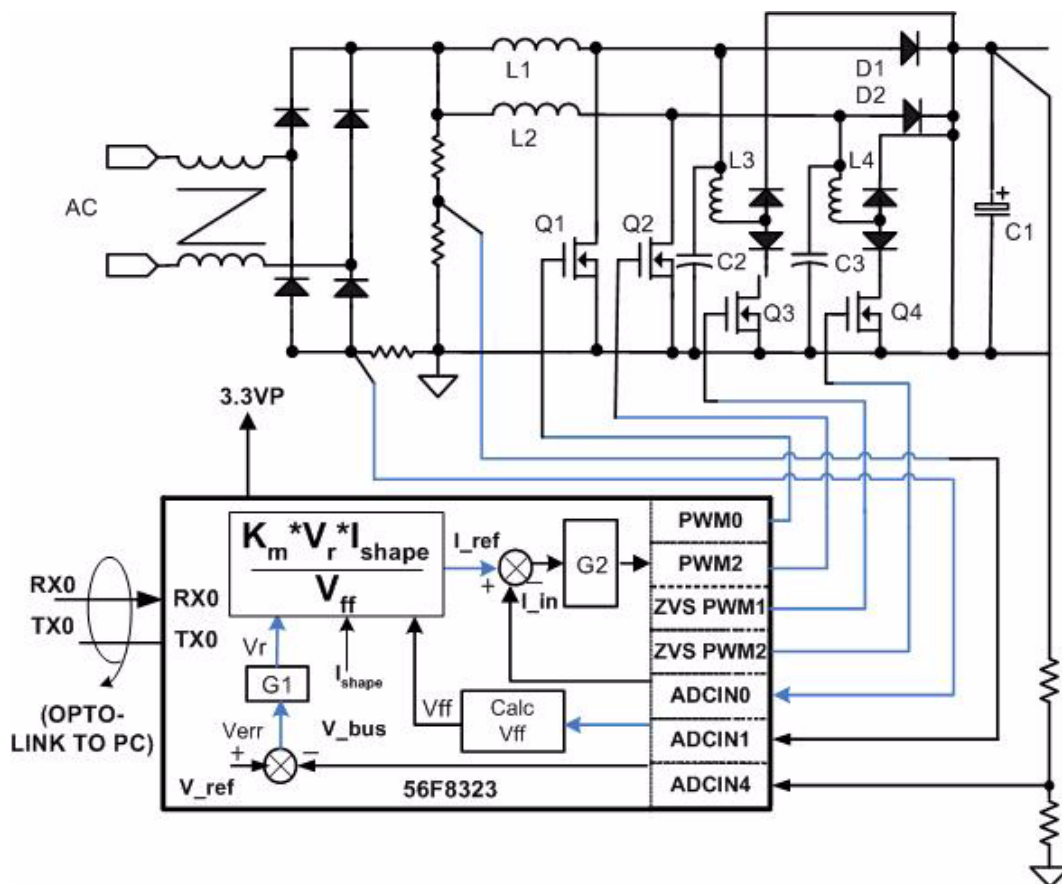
L1
D1
D2
L2
L3
L4
AC
Q1
Q2
C2
C3
C1
Q3
Q4
3.3VP
$\frac{K_m*V_r*I_{shape}}{V_{ff}}$
I_ref
+
–
G2
I_in
PWM0
PWM2
ZVS PWM1
ZVS PWM2
ADCIN0
ADCIN1
ADCIN4
RX0
TX0
RX0
TX0
(OPTO-LINK TO PC)
Vr
G1
$I_{shape}$
Verr
+
–
V_bus
Vff
Calc Vff
V_ref
56F8323